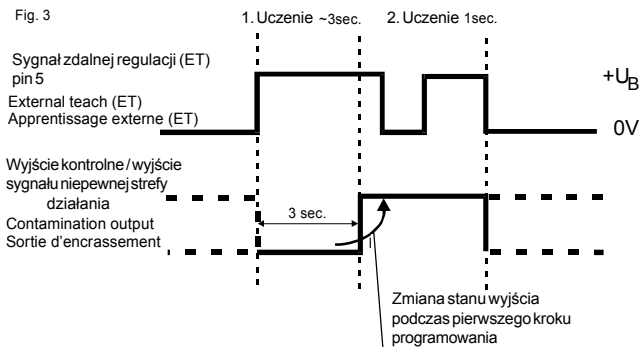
Fig. 3

1. Uczenie ~3sec.

2. Uczenie 1sec.

Sygnał zdalnej regulacji (ET) pin 5
External teach (ET)
Apprentissage externe (ET)

$+U_B$

0V

Wyjście kontrolne / wyjście sygnału niepewnej strefy działania
Contamination output
Sortie d'encrassement

3 sec.

Zmiana stanu wyjścia podczas pierwszego kroku programowania